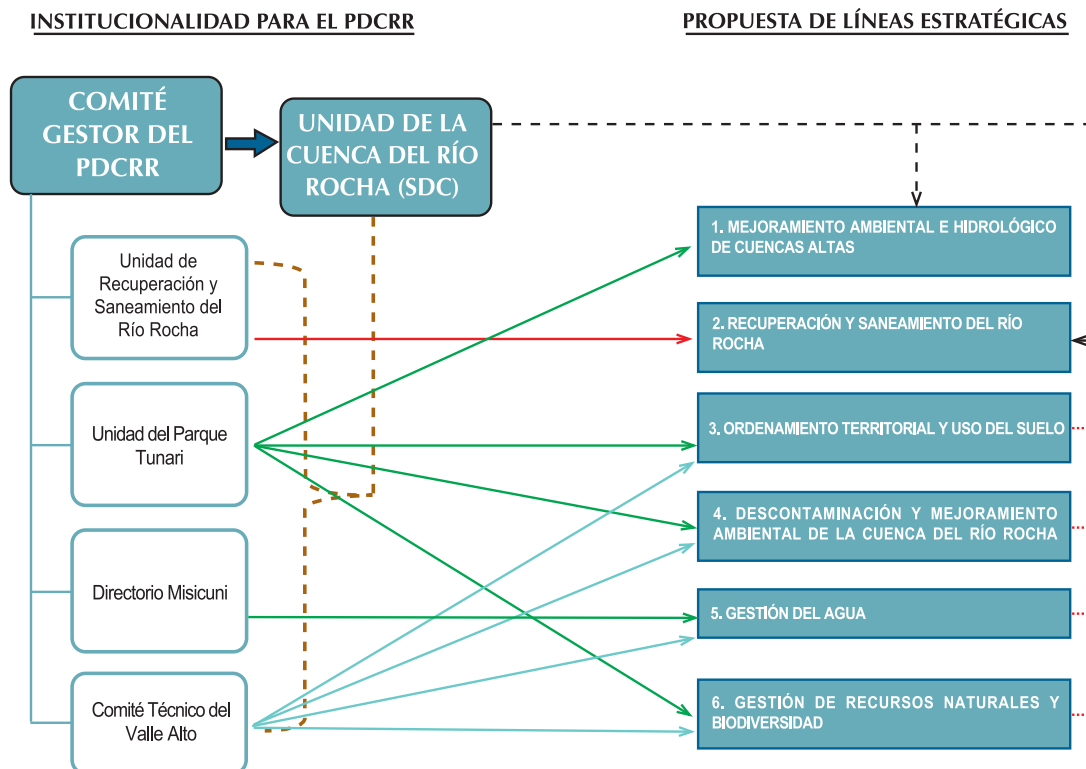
INSTITUCIONALIDAD PARA EL PDCRR

PROPUESTA DE LÍNEAS ESTRATÉGICAS

COMITÉ GESTOR DEL PDCRR

UNIDAD DE LA CUENCA DEL RÍO ROCHA (SDC)

Unidad de Recuperación y Saneamiento del Río Rocha

Unidad del Parque Tunari

Directorio Misicuni

Comité Técnico del Valle Alto

1. MEJORAMIENTO AMBIENTAL E HIDROLÓGICO DE CUENCAS ALTAS

2. RECUPERACIÓN Y SANEAMIENTO DEL RÍO ROCHA

3. ORDENAMIENTO TERRITORIAL Y USO DEL SUELO

4. DESCONTAMINACIÓN Y MEJORAMIENTO AMBIENTAL DE LA CUENCA DEL RÍO ROCHA

5. GESTIÓN DEL AGUA

6. GESTIÓN DE RECURSOS NATURALES Y BIODIVERSIDAD